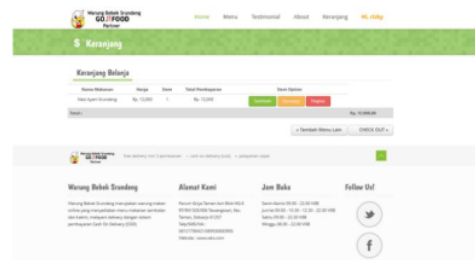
Warung Bebek Srundeng GO FOOD Partner

Home Menu Testimonial About Keranjang Hi, rizky

Keranjang

Keranjang Belanja

| Nama Makanan | Harga | Qwe | Total Pembayaran | Qwe Option |
|---|---|---|---|---|
| Nasi Ayam Srundeng | Rp. 15,000 | 1 | Rp. 15,000 | Tambah Kurang Hapus |
| Total : | | | | Rp. 15,000.00 |

« Tambah Menu Lain CHECK OUT »

Warung Bebek Srundeng GO FOOD Partner

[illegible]

Warung Bebek Srundeng

Warung Bebek Srundeng merupakan warung makan online yang menyediakan menu makanan sambalan dan kami melayani delivery dengan sistem pembayaran Cash On Delivery (COD)

Alamat Kami

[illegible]

Jam Buka

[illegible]

Follow Us!